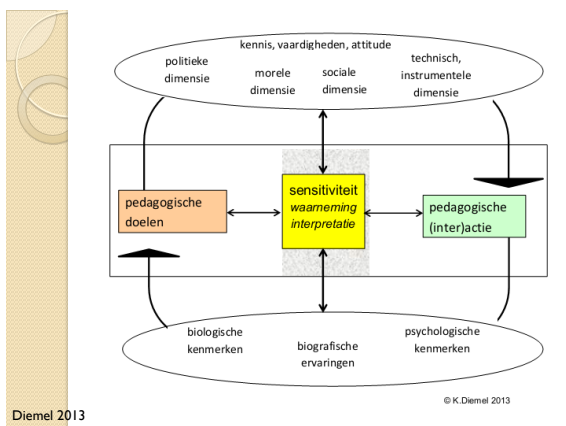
kennis, vaardigheden, attitude

politieke dimensie

morele dimensie

sociale dimensie

technisch, instrumentele dimensie

pedagogische doelen

sensitiviteit
*waarneming*
*interpretatie*

pedagogische (inter)actie

biologische kenmerken

biografische ervaringen

psychologische kenmerken

© K.Diemel 2013

Diemel 2013